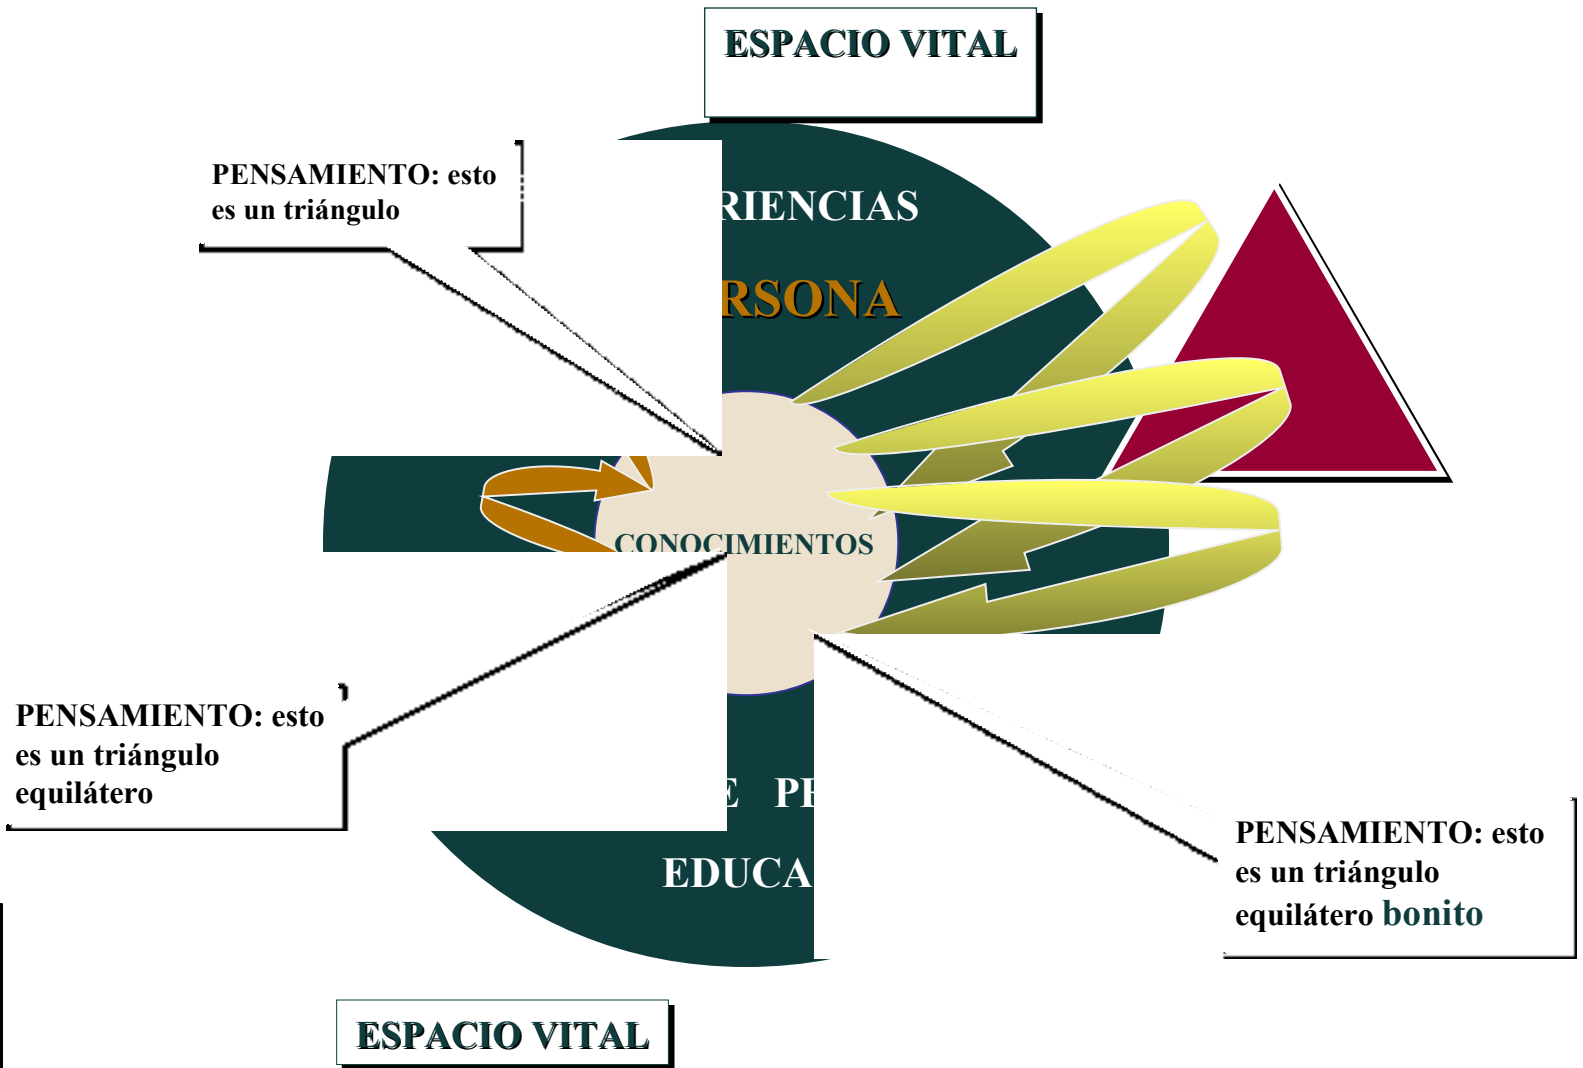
ESPACIO VITAL

PENSAMIENTO: esto es un triángulo

RIENCIAS

RSONA

CONOCIMIENTOS

PENSAMIENTO: esto es un triángulo equilátero

E PE

EDUCA

PENSAMIENTO: esto es un triángulo equilátero bonito

ESPACIO VITAL